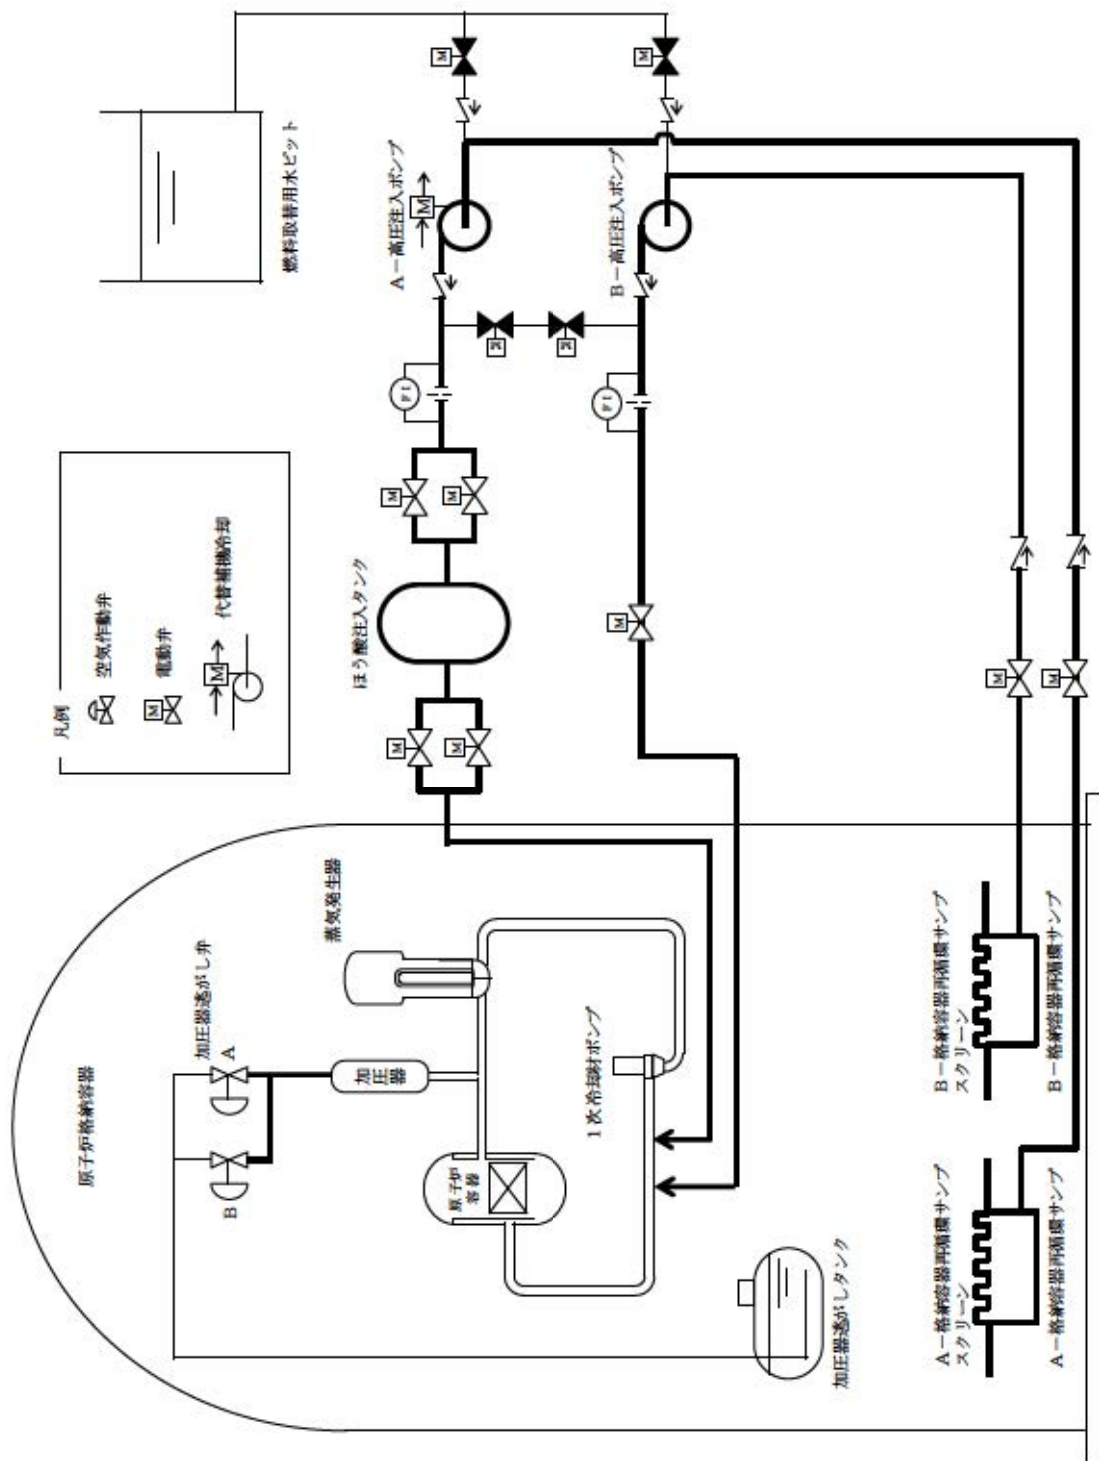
燃料取替用水ピット

A－高圧注入ポンプ

B－高圧注入ポンプ

M

FI

ほう酸注入タンク

凡例

空気作動弁

電動弁

代替補機冷却

原子炉格納容器

加圧器逃がし弁

A

B

加圧器

蒸気発生器

1次冷却材ポンプ

原子炉容器

加圧器逃がしタンク

B－格納容器再循環サンプスクリーン

B－格納容器再循環サンプ

A－格納容器再循環サンプスクリーン

A－格納容器再循環サンプ